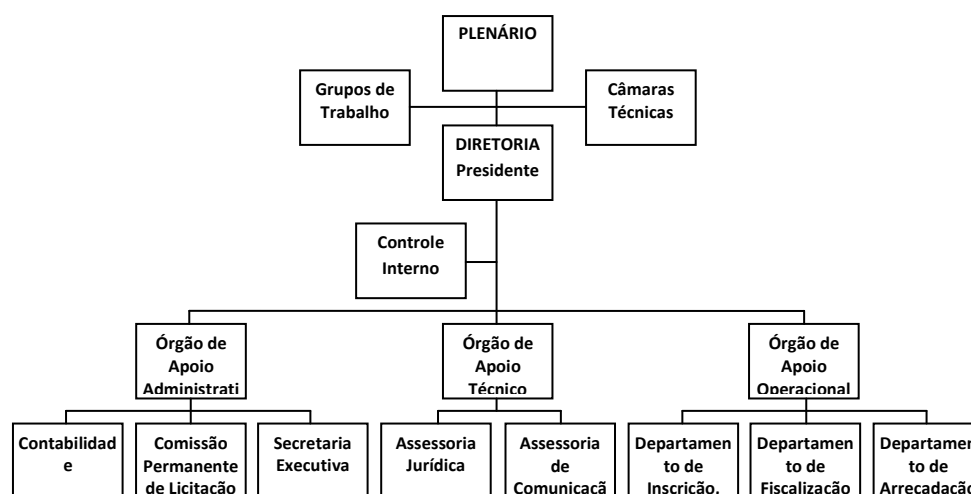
PLENÁRIO

Grupos de Trabalho

Câmaras Técnicas

DIRETORIA Presidente

Controle Interno

Órgão de Apoio Administrati

Órgão de Apoio Técnico

Órgão de Apoio Operacional

Contabilidad e

Comissão Permanente de Licitação

Secretaria Executiva

Assessoria Jurídica

Assessoria de Comunicaçã

Departamen to de Inscrição,

Departamen to de Fiscalização

Departamen to de Arrecadação